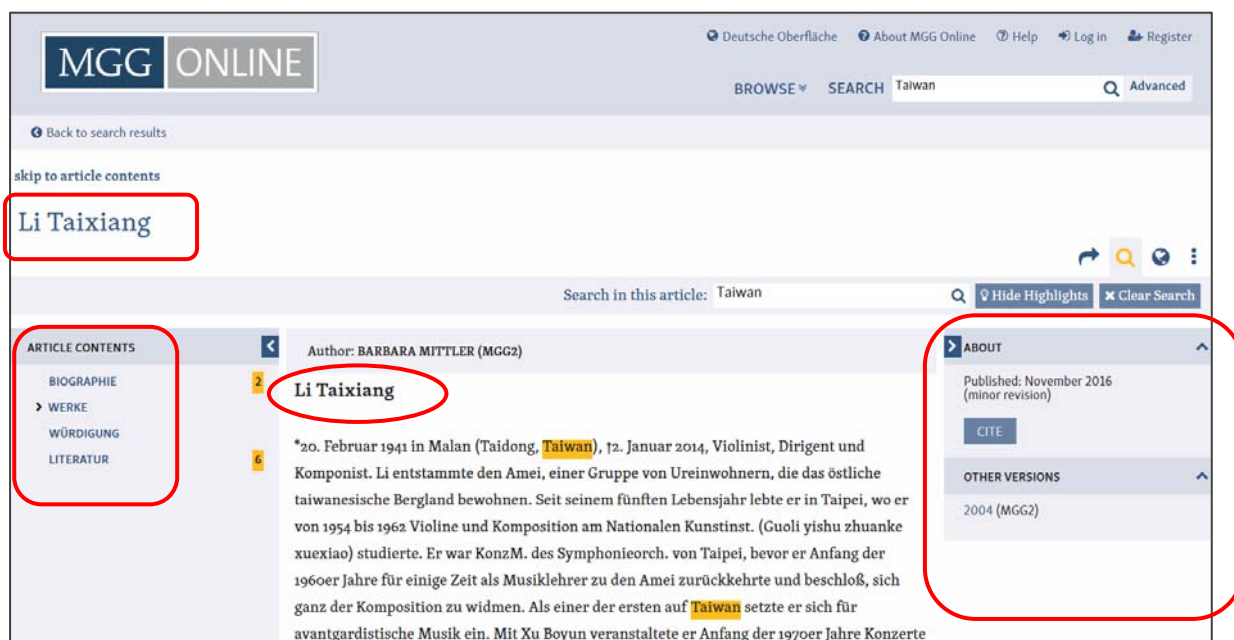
MGG ONLINE

Deutsche Oberfläche About MGG Online Help Log in Register

BROWSE SEARCH Taiwan Advanced

Back to search results

skip to article contents

Li Taixiang

Search in this article: Taiwan Hide Highlights Clear Search

ARTICLE CONTENTS

BIOGRAPHIE 2
WERKE
WÜRDIGUNG
LITERATUR 6

Author: BARBARA MITTLER (MGG2)

Li Taixiang

*20. Februar 1941 in Malan (Taidong, Taiwan), †2. Januar 2014, Violinist, Dirigent und Komponist. Li entstammte den Amei, einer Gruppe von Ureinwohnern, die das östliche taiwanesische Bergland bewohnen. Seit seinem fünften Lebensjahr lebte er in Taipei, wo er von 1954 bis 1962 Violine und Komposition am Nationalen Kunstinst. (Guoli yishu zhuanke xuexiao) studierte. Er war KonzM. des Symphonieorch. von Taipei, bevor er Anfang der 1960er Jahre für einige Zeit als Musiklehrer zu den Amei zurückkehrte und beschloß, sich ganz der Komposition zu widmen. Als einer der ersten auf Taiwan setzte er sich für avantgardistische Musik ein. Mit Xu Boyun veranstaltete er Anfang der 1970er Jahre Konzerte

ABOUT

Published: November 2016 (minor revision)

CITE

OTHER VERSIONS

2004 (MGG2)